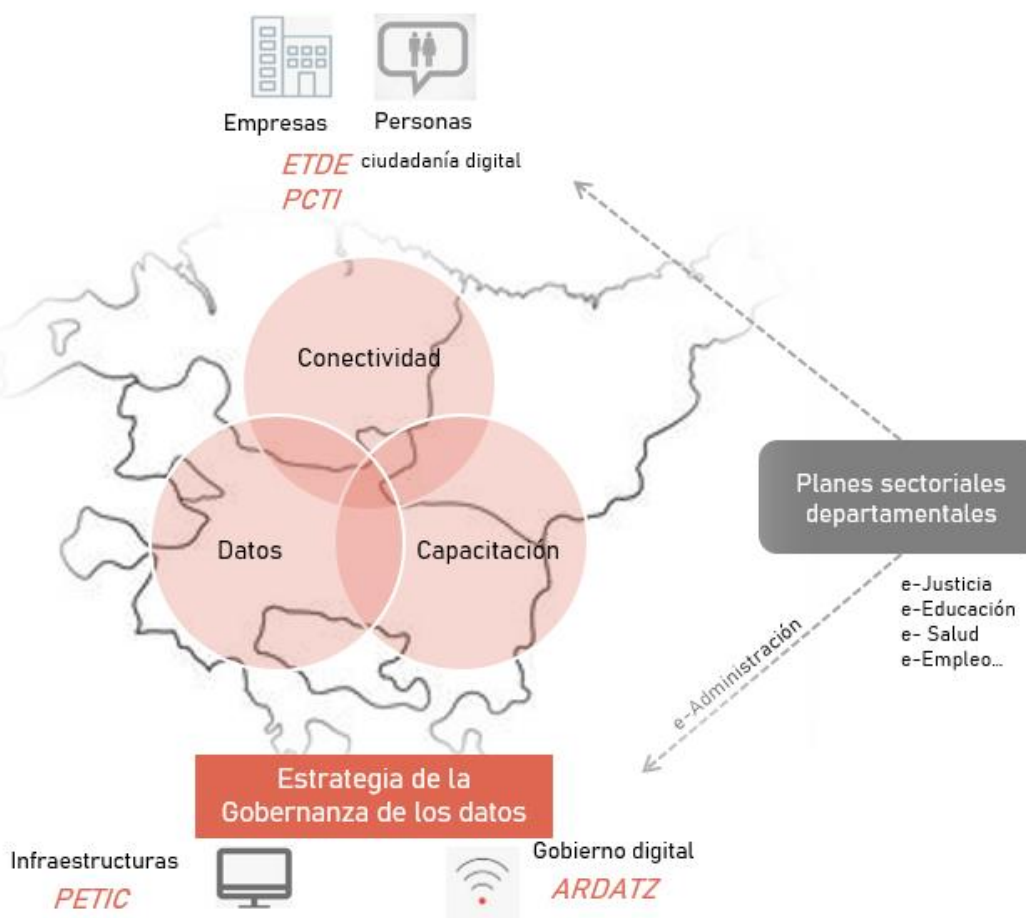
Empresas Personas

ETDE ciudadanía digital
PCTI

Conectividad

Datos

Capacitación

Planes sectoriales departamentales

e-Justicia
e-Educación
e- Salud
e-Empleo...

e-Administración

Estrategia de la Gobernanza de los datos

Infraestructuras
PETIC

Gobierno digital
ARDATZ